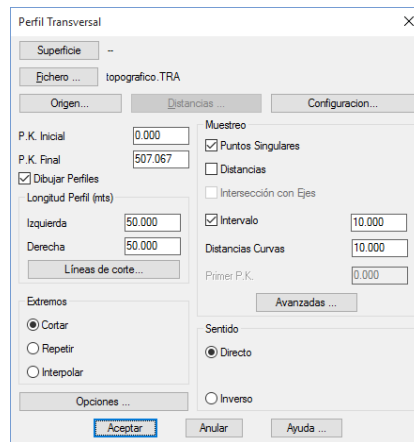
Perfil Transversal

Superficie --

Fichero ... topografico.TRA

Origen... Distancias ... Configuracion...

P.K. Inicial 0.000

P.K. Final 507.067

Dibujar Perfiles

Longitud Perfil (mts)

Izquierda 50.000

Derecha 50.000

Líneas de corte...

Extremos

Cortar

Repetir

Interpolar

Opciones ...

Muestreo

Puntos Singulares

Distancias

Intersección con Ejes

Intervalo 10.000

Distancias Curvas 10.000

Primer P.K. 0.000

Avanzadas ...

Sentido

Directo

Inverso

Aceptar Anular Ayuda ...